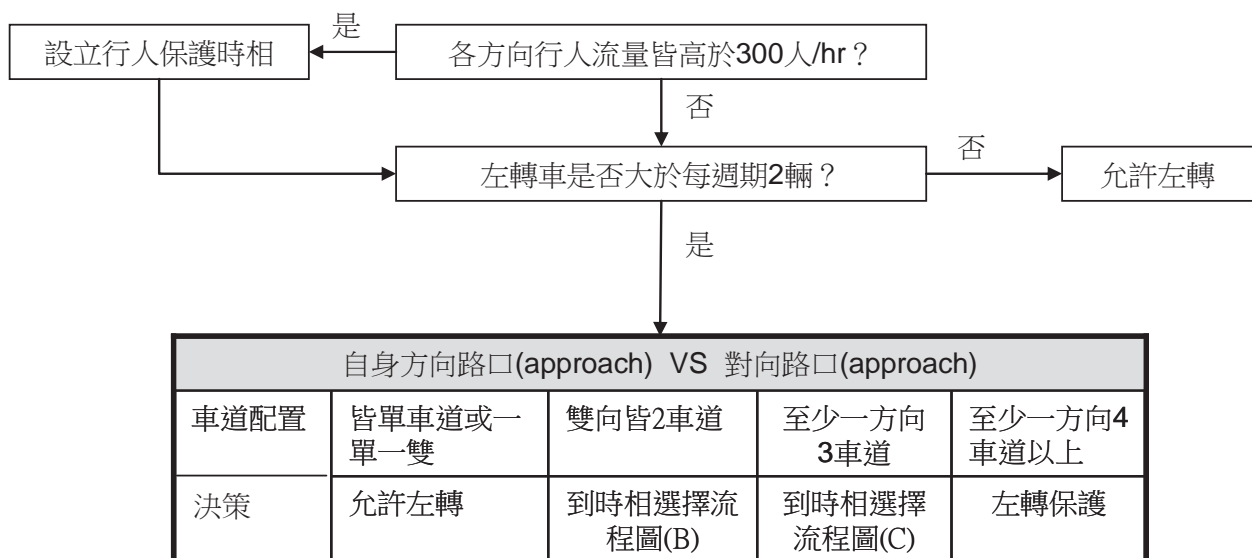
設立行人保護時相

是

各方向行人流量皆高於300人/hr？

否

左轉車是否大於每週期2輛？

否

允許左轉

是

| 自身方向路口(approach) VS 對向路口(approach) | | | | |
|---|---|---|---|---|
| 車道配置 | 皆單車道或一單一雙 | 雙向皆2車道 | 至少一方向3車道 | 至少一方向4車道以上 |
| 決策 | 允許左轉 | 到時相選擇流程圖(B) | 到時相選擇流程圖(C) | 左轉保護 |